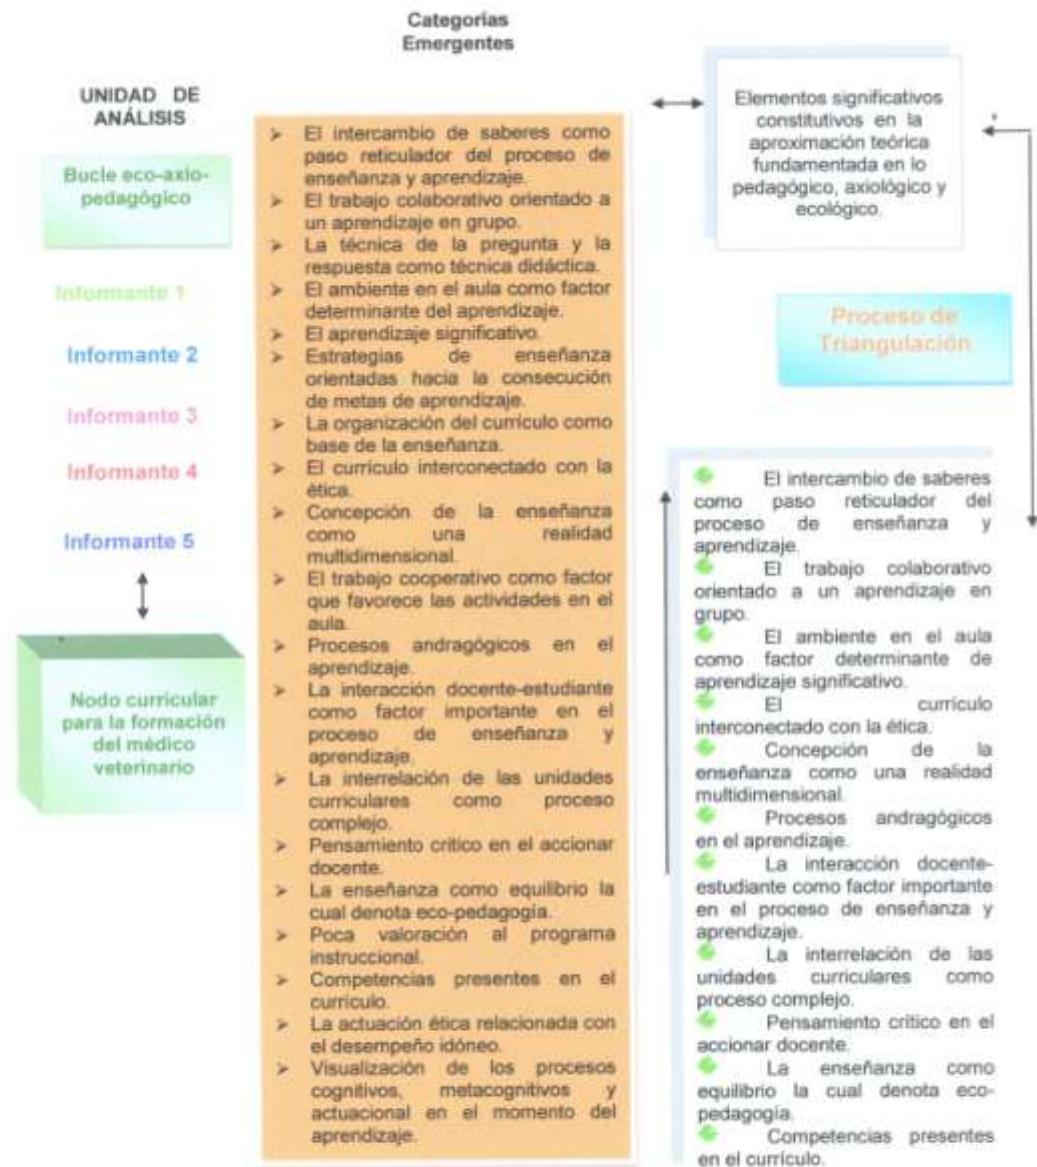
Categorías
Emergentes

UNIDAD DE ANÁLISIS

Bucle eco-axio-pedagógico

Informante 1

Informante 2

Informante 3

Informante 4

Informante 5

Nodo curricular para la formación del médico veterinario

➢ El intercambio de saberes como paso reticulador del proceso de enseñanza y aprendizaje.
➢ El trabajo colaborativo orientado a un aprendizaje en grupo.
➢ La técnica de la pregunta y la respuesta como técnica didáctica.
➢ El ambiente en el aula como factor determinante del aprendizaje.
➢ El aprendizaje significativo.
➢ Estrategias de enseñanza orientadas hacia la consecución de metas de aprendizaje.
➢ La organización del currículo como base de la enseñanza.
➢ El currículo interconectado con la ética.
➢ Concepción de la enseñanza como una realidad multidimensional.
➢ El trabajo cooperativo como factor que favorece las actividades en el aula.
➢ Procesos andragógicos en el aprendizaje.
➢ La interacción docente-estudiante como factor importante en el proceso de enseñanza y aprendizaje.
➢ La interrelación de las unidades curriculares como proceso complejo.
➢ Pensamiento crítico en el accionar docente.
➢ La enseñanza como equilibrio la cual denota eco-pedagogía.
➢ Poca valoración al programa instruccional.
➢ Competencias presentes en el currículo.
➢ La actuación ética relacionada con el desempeño idóneo.
➢ Visualización de los procesos cognitivos, metacognitivos y actuacional en el momento del aprendizaje.

Elementos significativos constitutivos en la aproximación teórica fundamentada en lo pedagógico, axiológico y ecológico.

Proceso de Triangulación

El intercambio de saberes como paso reticulador del proceso de enseñanza y aprendizaje.
El trabajo colaborativo orientado a un aprendizaje en grupo.
El ambiente en el aula como factor determinante de aprendizaje significativo.
El currículo interconectado con la ética.
Concepción de la enseñanza como una realidad multidimensional.
Procesos andragógicos en el aprendizaje.
La interacción docente-estudiante como factor importante en el proceso de enseñanza y aprendizaje.
La interrelación de las unidades curriculares como proceso complejo.
Pensamiento crítico en el accionar docente.
La enseñanza como equilibrio la cual denota eco-pedagogía.
Competencias presentes en el currículo.